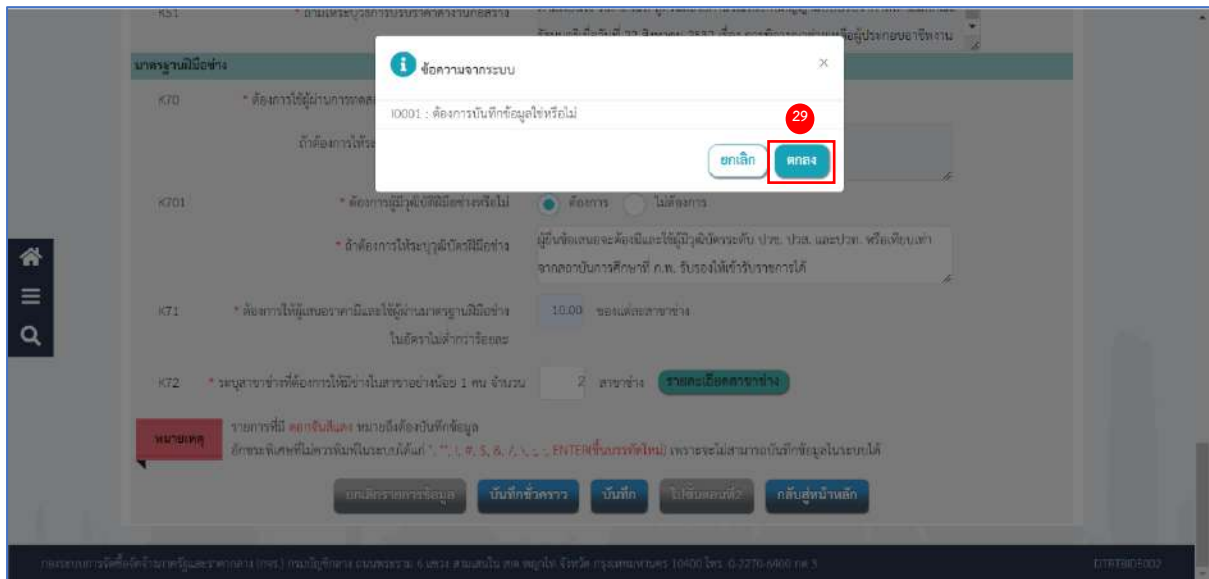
K51 * ตามเหตุผลการประกาศ...

มาตรฐานฝีมือช่าง

K70 * ต้องการใช้ผู้ผ่านการทดส...

ถ้าต้องการให้ระ...

ข้อความจากระบบ

×

I0001 : ต้องการบันทึกข้อมูลใช่หรือไม่

29

ยกเลิก ตกลง

K201 * ต้องการผู้มีวุฒิบัตรฝีมือช่างหรือไม่ ต้องการ ไม่ต้องการ

* ถ้าต้องการให้ระบุวุฒิบัตรฝีมือช่าง ผู้ยื่นข้อเสนอจะต้องมีและใช้ผู้มีวุฒิบัตรระดับ ปวช. ปวส. และปวท. หรือเทียบเท่าจากสถาบันการศึกษาที่ ก.พ. รับรองให้เข้ารับราชการได้

K71 * ต้องการให้ผู้เสนอราคามีและใช้ผู้ผ่านมาตรฐานฝีมือช่าง ในอัตราไม่ต่ำกว่าร้อยละ 10.00 ของแต่ละสาขาช่าง

K72 * ระบุสาขาช่างที่ต้องการให้มีช่างในสาขาอย่างน้อย 1 คน จำนวน 2 สาขาช่าง รายละเอียดสาขาช่าง

หมายเหตุ รายการที่มี ดอกจันสีแดง หมายถึงต้องบันทึกข้อมูล อักขระพิเศษที่ไม่ควรพิมพ์ในระบบได้แก่ ', ", !, #, $, &, /, \, ;, :, ENTER(ขึ้นบรรทัดใหม่) เพราะจะไม่สามารถบันทึกข้อมูลในระบบได้

ยกเลิกรายการข้อมูล บันทึกชั่วคราว บันทึก ไปขั้นตอนที่2 กลับสู่หน้าหลัก

กองระบบการจัดซื้อจัดจ้างภาครัฐและราคากลาง (กรม.) กรมบัญชีกลาง ถนนพระราม 6 แขวง สามเสนใน เขต พญาไท จังหวัด กรุงเทพมหานคร 10400 โทร. 0 2270 6400 กด 3

DTRTBID5002